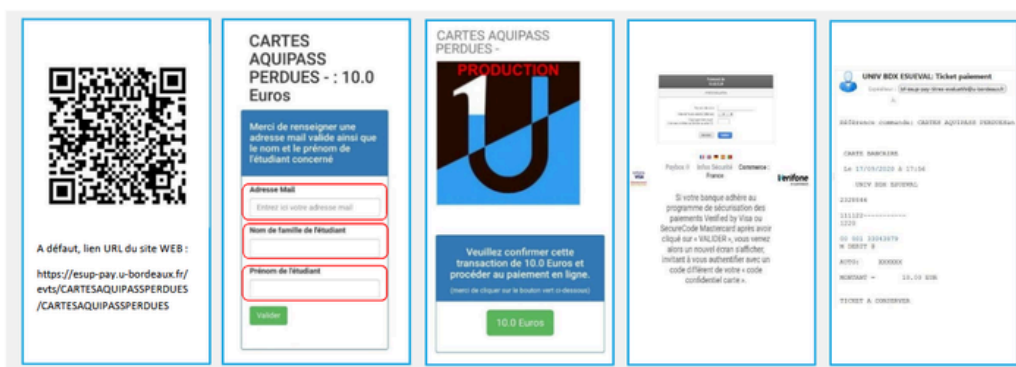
A défaut, lien URL du site WEB :

https://esup-pay.u-bordeaux.fr/evts/CARTESAQUIPASSPERDUES/CARTESAQUIPASSPERDUES

CARTES AQUIPASS PERDUES - : 10.0 Euros

Merci de renseigner une adresse mail valide ainsi que le nom et le prénom de l'étudiant concerné

Adresse Mail

Entrez ici votre adresse mail

Nom de famille de l'étudiant

Prénom de l'étudiant

Valider

CARTES AQUIPASS PERDUES -

PRODUCTION

Veuillez confirmer cette transaction de 10.0 Euros et procéder au paiement en ligne.

(merci de cliquer sur le bouton vert ci-dessous)

10.0 Euros

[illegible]

Paybox S... Infos Sécurité France Commerce

Verifone

Si votre banque adhère au programme de sécurisation des paiements Verified by Visa ou SecureCode Mastercard après avoir cliqué sur « VALIDER », vous verrez alors un nouvel écran s'afficher, invitant à vous authentifier avec un code différent de votre « code confidentiel carte ».

UNIV BDX ESUEVAL: Ticket paiement

Expéditeur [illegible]

Référence commande: CARTES AQUIPASS PERDUES

CARTE BANCAIRE

Le 17/09/2020 à 17:36

UNIV BDX ESUEVAL

2329566

151122-----------
1220

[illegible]

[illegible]

AUTO: XXXXXX

MONTANT = 10.00 EUR

TICKET A CONSERVER